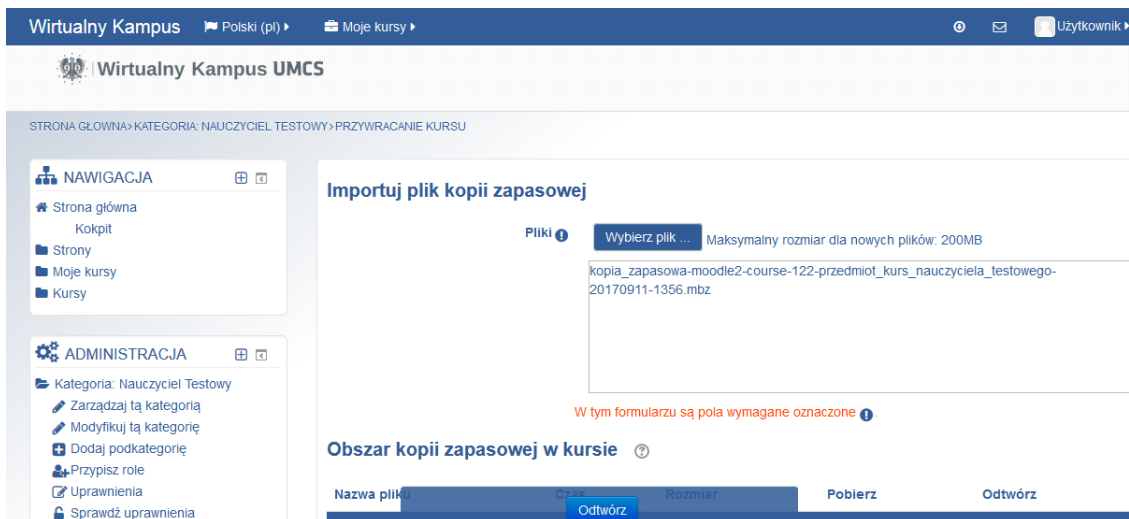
Wirtualny Kampus Polski (pl) Moje kursy Użytkownik

Wirtualny Kampus UMCS

STRONA GŁOWNA > KATEGORIA: NAUCZYCIEL TESTOWY > PRZYWRACANIE KURSU

NAWIGACJA

Strona główna
Kokpit
Strony
Moje kursy
Kursy

ADMINISTRACJA

Kategoria: Nauczyciel Testowy
Zarządzaj tą kategorią
Modyfikuj tą kategorię
Dodaj podkategorię
Przypisz role
Uprawnienia
Sprawdź uprawnienia

Importuj plik kopii zapasowej

Pliki Wybierz plik ... Maksymalny rozmiar dla nowych plików: 200MB

kopia_zapasowa-moodle2-course-122-przedmiot_kurs_nauczyciela_testowego-20170911-1356.mbz

W tym formularzu są pola wymagane oznaczone .

Obszar kopii zapasowej w kursie

| Nazwa pliku | Czas | Rozmiar | Pobierz | Odtwórz |
|---|---|---|---|---|

Odtwórz